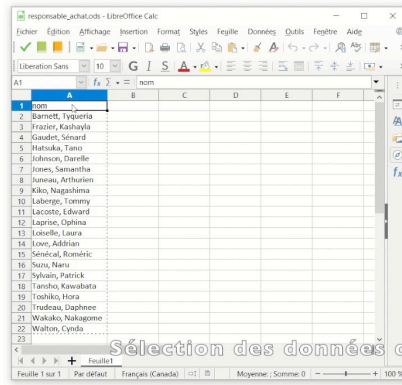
responsable_achat.ods - LibreOffice Calc

Fichier Édition Affichage Insertion Format Styles Feuille Données Outils Fenêtre Aide

Liberation Sans 10 G I S A

A1 fx Σ = nom

| | A | B | C | D | E | F |
|---|---|---|---|---|---|---|
| 1 | nom | | | | | |
| 2 | Barnett, Tyqueria | | | | | |
| 3 | Frazier, Kashayla | | | | | |
| 4 | Gaudet, Sénard | | | | | |
| 5 | Hatsuka, Tano | | | | | |
| 6 | Johnson, Darelle | | | | | |
| 7 | Jones, Samantha | | | | | |
| 8 | Juneau, Arthurien | | | | | |
| 9 | Kiko, Nagashima | | | | | |
| 10 | Laberge, Tommy | | | | | |
| 11 | Lacoste, Edward | | | | | |
| 12 | Laprise, Ophina | | | | | |
| 13 | Loiselle, Laura | | | | | |
| 14 | Love, Addrian | | | | | |
| 15 | Sénécal, Roméric | | | | | |
| 16 | Suzu, Naru | | | | | |
| 17 | Sylvain, Patrick | | | | | |
| 18 | Tansho, Kawabata | | | | | |
| 19 | Toshiko, Hora | | | | | |
| 20 | Trudeau, Daphnee | | | | | |
| 21 | Wakako, Nakagome | | | | | |
| 22 | Walton, Cynda | | | | | |
| 23 | | | | | | |

+ Feuille1

Sélection des données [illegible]

Feuille 1 sur 1 Par défaut Français (Canada) Moyenne: ; Somme: 0 100 %